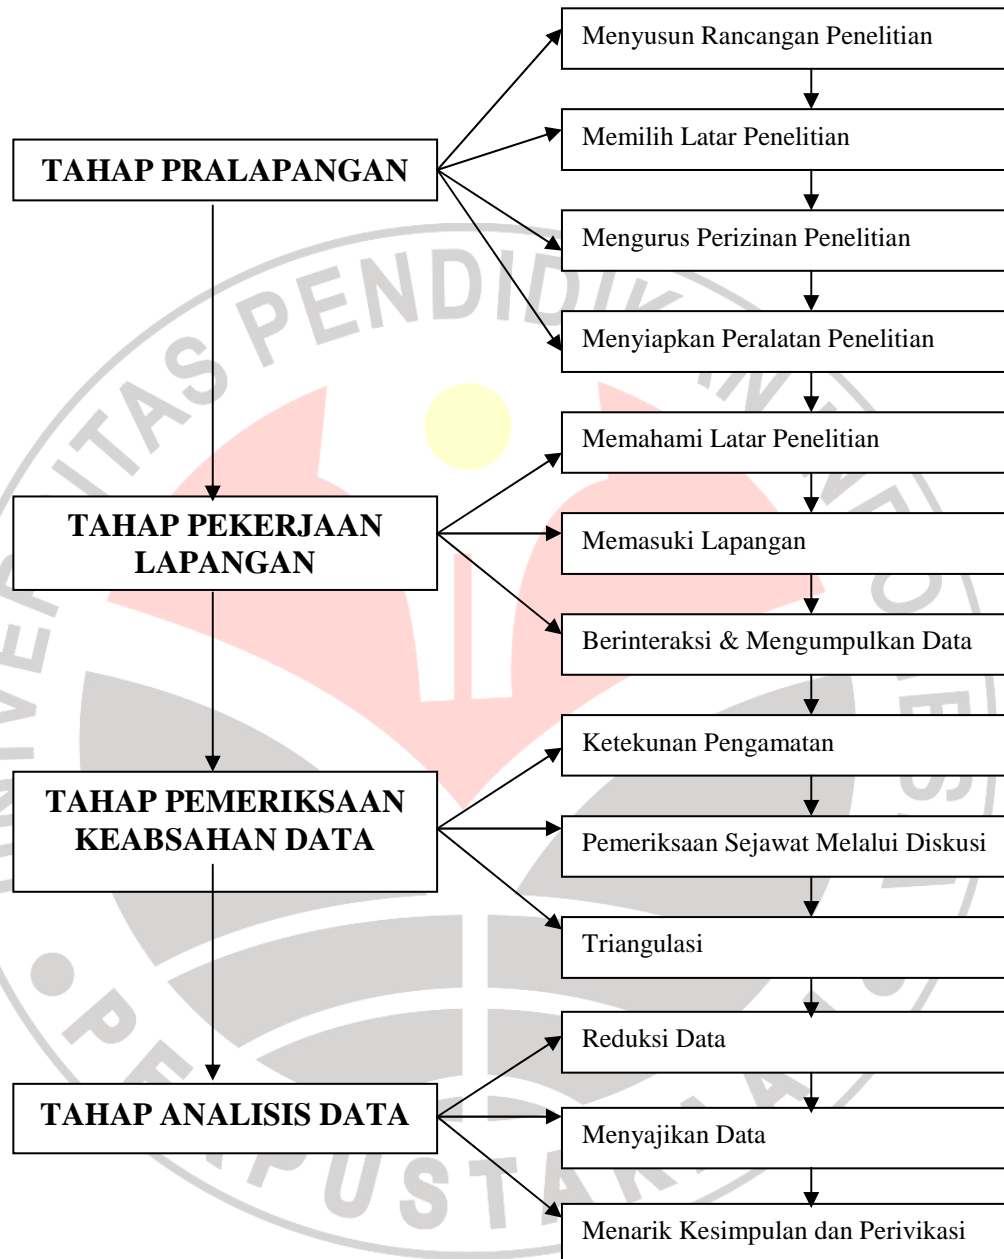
TAHAP PRALAPANGAN

Menyusun Rancangan Penelitian

Memilih Latar Penelitian

Mengurus Perizinan Penelitian

Menyiapkan Peralatan Penelitian

TAHAP PEKERJAAN LAPANGAN

Memahami Latar Penelitian

Memasuki Lapangan

Berinteraksi & Mengumpulkan Data

TAHAP PEMERIKSAAN KEABSAHAN DATA

Ketekunan Pengamatan

Pemeriksaan Sejawat Melalui Diskusi

Triangulasi

TAHAP ANALISIS DATA

Reduksi Data

Menyajikan Data

Menarik Kesimpulan dan Perivikasi

ITAS PENDIDIKAN INDONESIA

PERPUSTAKAAN